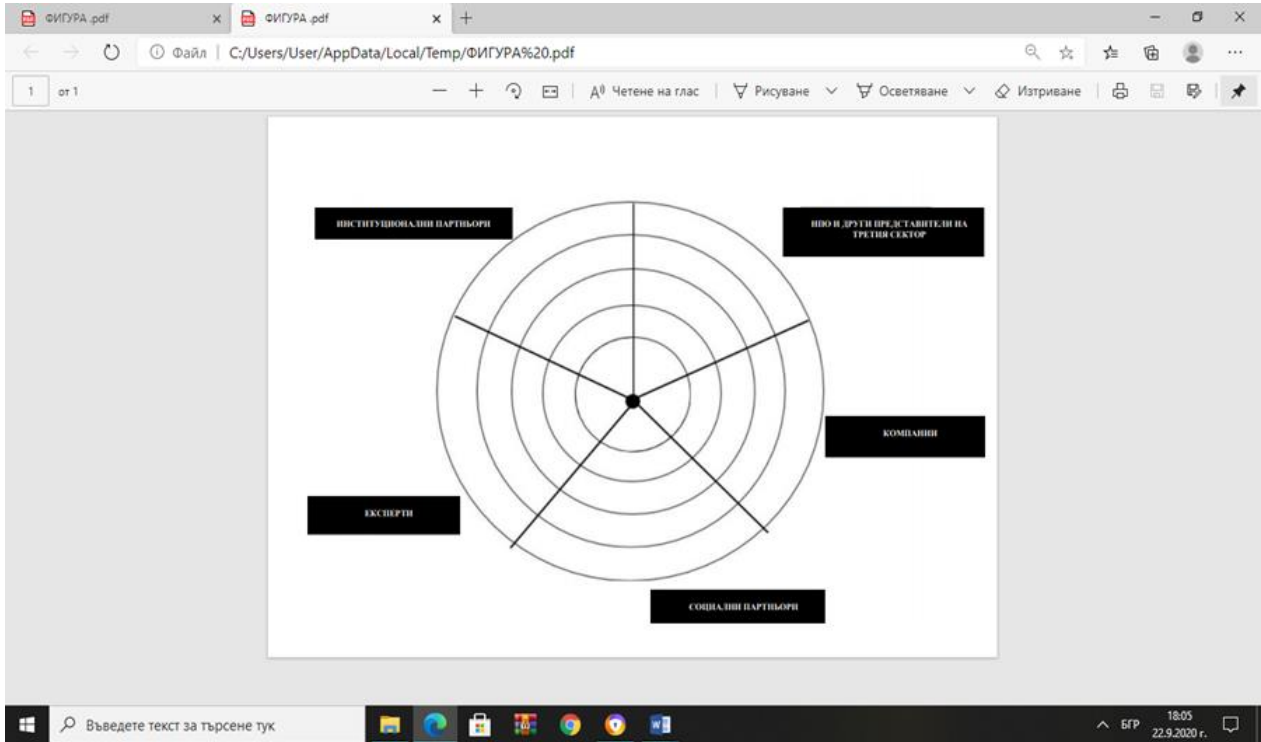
ФИГУРА.pdf
ФИГУРА.pdf
Файл | C:/Users/User/AppData/Local/Temp/ФИГУРА%20.pdf
1 от 1
Четене на глас | Рисуване | Осветяване | Изтриване

ИНСТИТУЦИОНАЛНИ ПАРТНЬОРИ

НПО И ДРУГИ ПРЕДСТАВИТЕЛИ НА ТРЕТИЯ СЕКТОР

КОМПАНИИ

ЕКСПЕРТИ

СОЦИАЛНИ ПАРТНЬОРИ

Въведете текст за търсене тук
БГР 18:05 22.9.2020 г.